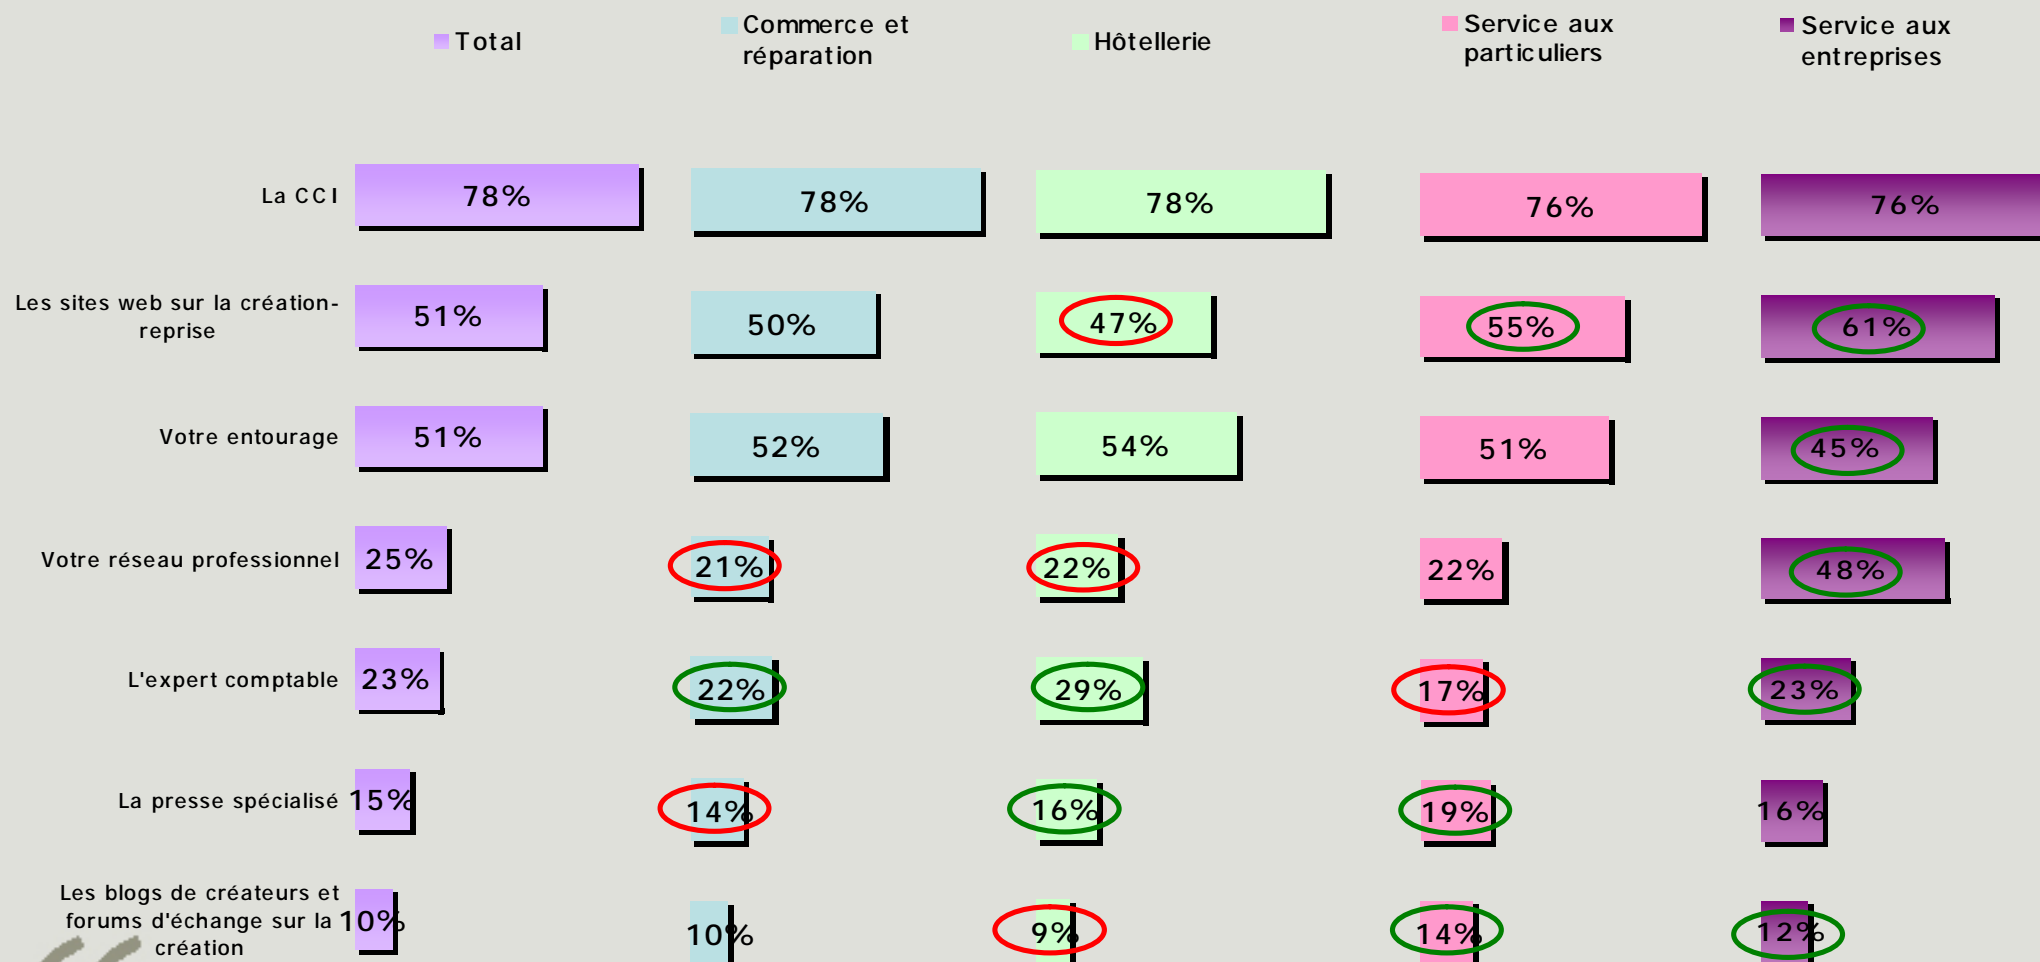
Total
Commerce et réparation
Hôtellerie
Service aux particuliers
Service aux entreprises

| | Total | Commerce et réparation | Hôtellerie | Service aux particuliers | Service aux entreprises |
|---|---|---|---|---|---|
| La CCI | 78% | 78% | 78% | 76% | 76% |
| Les sites web sur la création-reprise | 51% | 50% | 47% | 55% | 61% |
| Votre entourage | 51% | 52% | 54% | 51% | 45% |
| Votre réseau professionnel | 25% | 21% | 22% | 22% | 48% |
| L'expert comptable | 23% | 22% | 29% | 17% | 23% |
| La presse spécialisé | 15% | 14% | 16% | 19% | 16% |
| Les blogs de créateurs et forums d'échange sur la création | 10% | 10% | 9% | 14% | 12% |